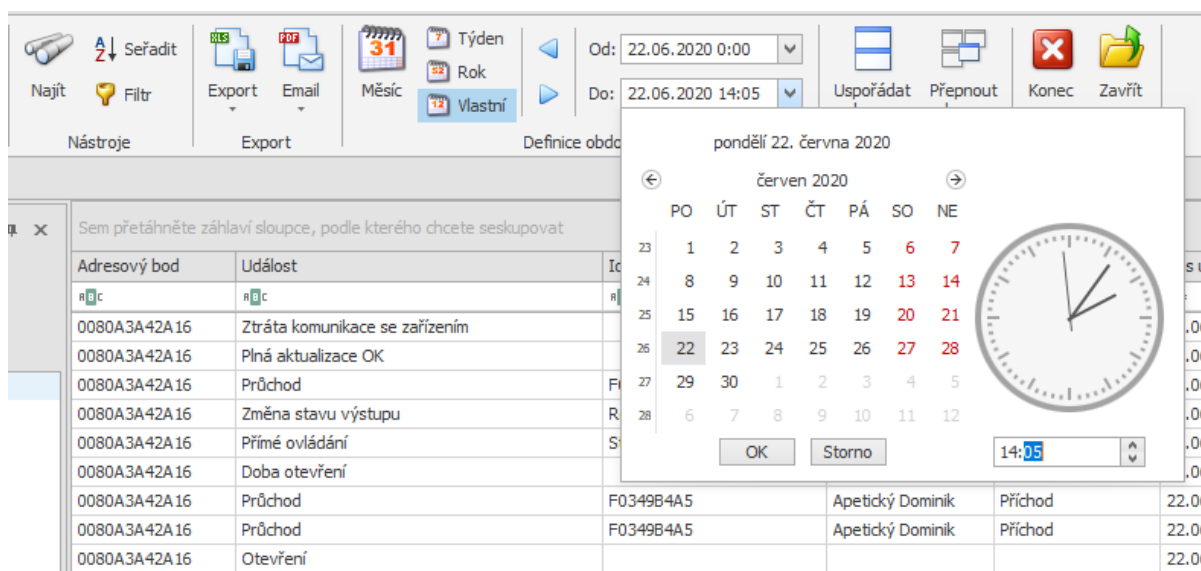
Najít
Seřadit
Filtr
Nástroje
Export
Email
Export
31
Měsíc
7 Týden
52 Rok
12 Vlastní
Definice obdo
Od: 22.06.2020 0:00
Do: 22.06.2020 14:05
Uspořádat
Přepnout
Konec
Zavřít

Sem přetáhněte záhlaví sloupce, podle kterého chcete seskupovat

pondělí 22. června 2020
červen 2020

| | PO | ÚT | ST | ČT | PÁ | SO | NE |
|---|---|---|---|---|---|---|---|
| 23 | 1 | 2 | 3 | 4 | 5 | 6 | 7 |
| 24 | 8 | 9 | 10 | 11 | 12 | 13 | 14 |
| 25 | 15 | 16 | 17 | 18 | 19 | 20 | 21 |
| 26 | 22 | 23 | 24 | 25 | 26 | 27 | 28 |
| 27 | 29 | 30 | 1 | 2 | 3 | 4 | 5 |
| 28 | 6 | 7 | 8 | 9 | 10 | 11 | 12 |

OK Storno 14:05

| Adresový bod | Událost | Id | | | s u |
|---|---|---|---|---|---|
| 0080A3A42A16 | Ztráta komunikace se zařízením | | | | 22.0 |
| 0080A3A42A16 | Plná aktualizace OK | | | | 22.0 |
| 0080A3A42A16 | Průchod | F | | | 22.0 |
| 0080A3A42A16 | Změna stavu výstupu | R | | | 22.0 |
| 0080A3A42A16 | Přímé ovládání | S | | | 22.0 |
| 0080A3A42A16 | Doba otevření | | | | 22.0 |
| 0080A3A42A16 | Průchod | F0349B4A5 | Apetický Dominik | Příchod | 22.0 |
| 0080A3A42A16 | Průchod | F0349B4A5 | Apetický Dominik | Příchod | 22.0 |
| 0080A3A42A16 | Otevření | | | | 22.0 |